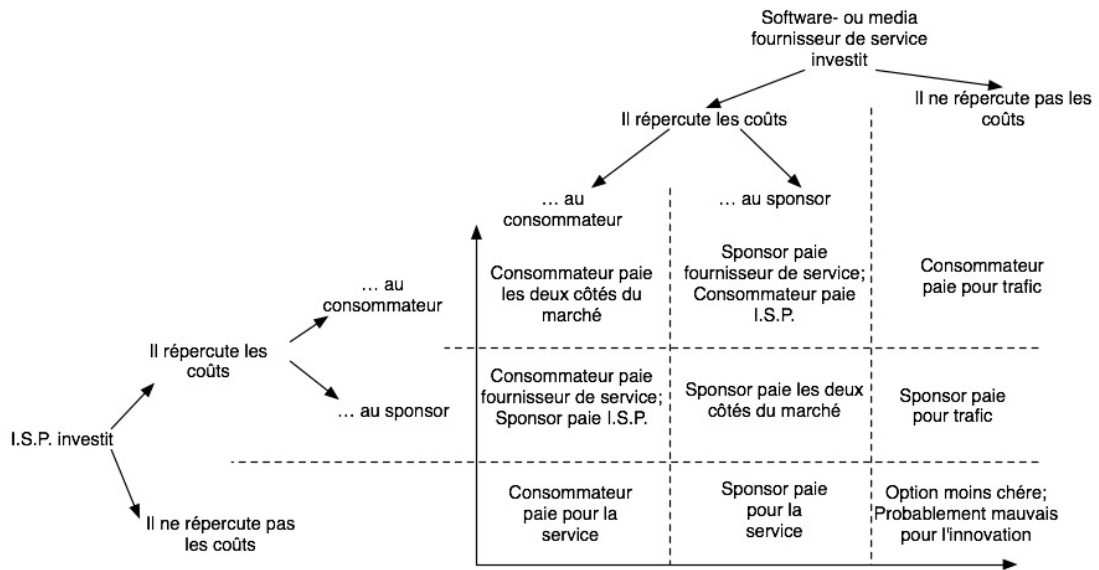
Software- ou media fournisseur de service investit

Il répercute les coûts

Il ne répercute pas les coûts

… au consommateur

… au sponsor

… au consommateur

Il répercute les coûts

… au sponsor

I.S.P. investit

Il ne répercute pas les coûts

| Consommateur paie les deux côtés du marché | Sponsor paie fournisseur de service; Consommateur paie I.S.P. | Consommateur paie pour trafic |
|---|---|---|
| Consommateur paie fournisseur de service; Sponsor paie I.S.P. | Sponsor paie les deux côtés du marché | Sponsor paie pour trafic |
| Consommateur paie pour la service | Sponsor paie pour la service | Option moins chére; Probablement mauvais pour l'innovation |